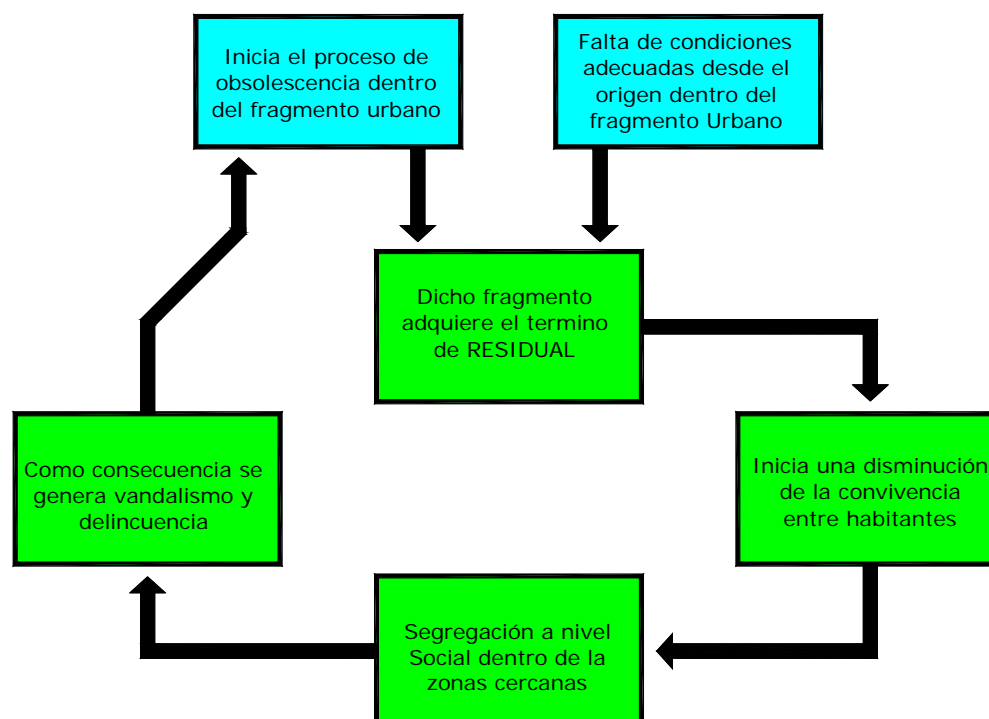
Inicia el proceso de obsolescencia dentro del fragmento urbano

Falta de condiciones adecuadas desde el origen dentro del fragmento Urbano

Dicho fragmento adquiere el termino de RESIDUAL

Inicia una disminución de la convivencia entre habitantes

Segregación a nivel Social dentro de la zonas cercanas

Como consecuencia se genera vandalismo y delincuencia